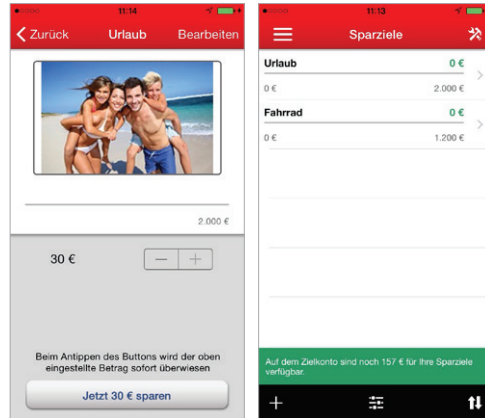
11:14

Zurück Urlaub Bearbeiten

2.000 €

30 €

—　+

Beim Antippen des Buttons wird der oben eingestellte Betrag sofort überwiesen

Jetzt 30 € sparen

11:13

Sparziele

Urlaub 0 €

0 € 2.000 €

Fahrrad 0 €

0 € 1.200 €

Auf dem Zielkonto sind noch 157 € für Ihre Sparziele verfügbar.

+